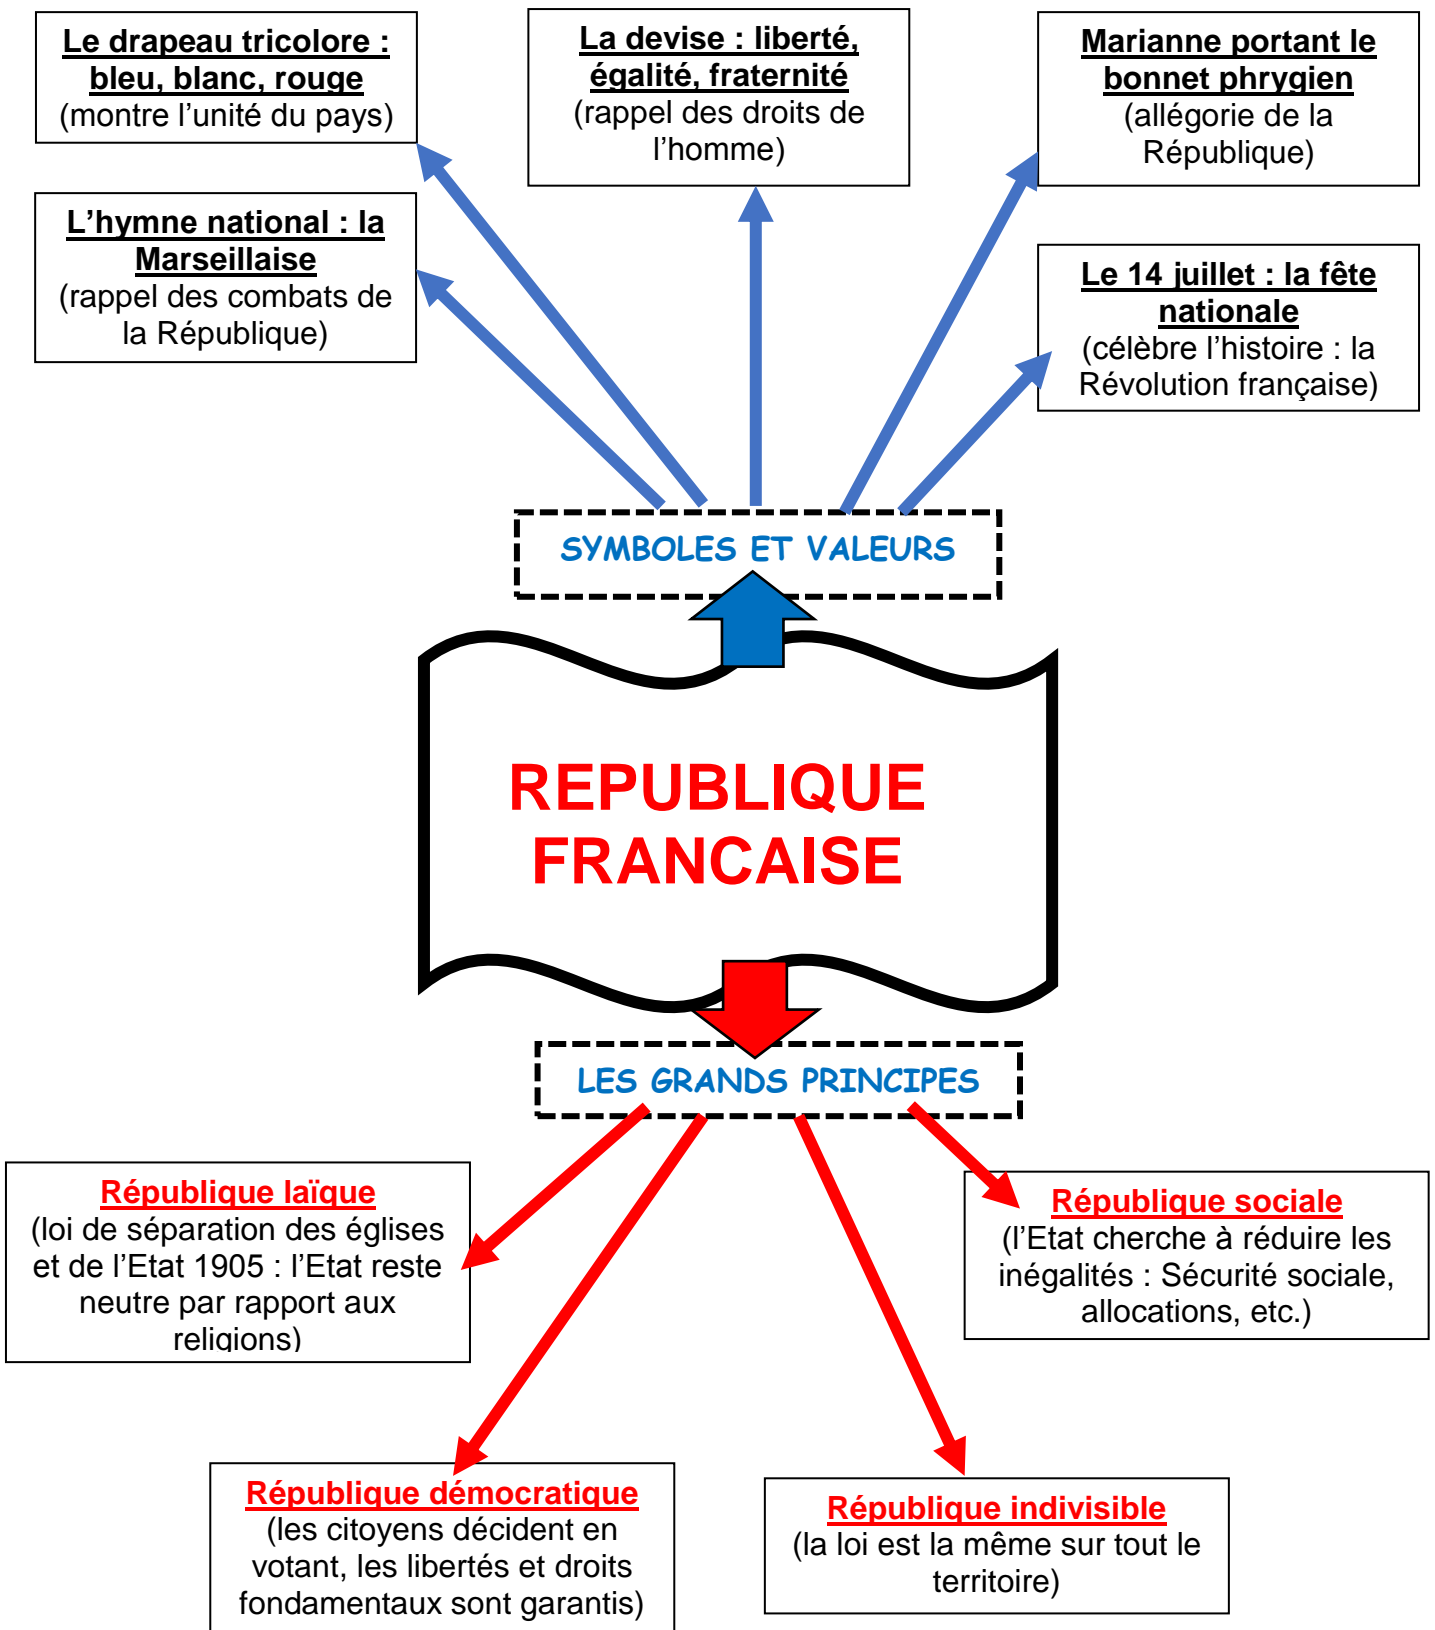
Le drapeau tricolore : bleu, blanc, rouge
(montre l'unité du pays)

La devise : liberté, égalité, fraternité
(rappel des droits de l'homme)

Marianne portant le bonnet phrygien
(allégorie de la République)

L'hymne national : la Marseillaise
(rappel des combats de la République)

Le 14 juillet : la fête nationale
(célèbre l'histoire : la Révolution française)

SYMBOLES ET VALEURS

REPUBLIQUE FRANCAISE

LES GRANDS PRINCIPES

République laïque
(loi de séparation des églises et de l'Etat 1905 : l'Etat reste neutre par rapport aux religions)

République sociale
(l'Etat cherche à réduire les inégalités : Sécurité sociale, allocations, etc.)

République démocratique
(les citoyens décident en votant, les libertés et droits fondamentaux sont garantis)

République indivisible
(la loi est la même sur tout le territoire)